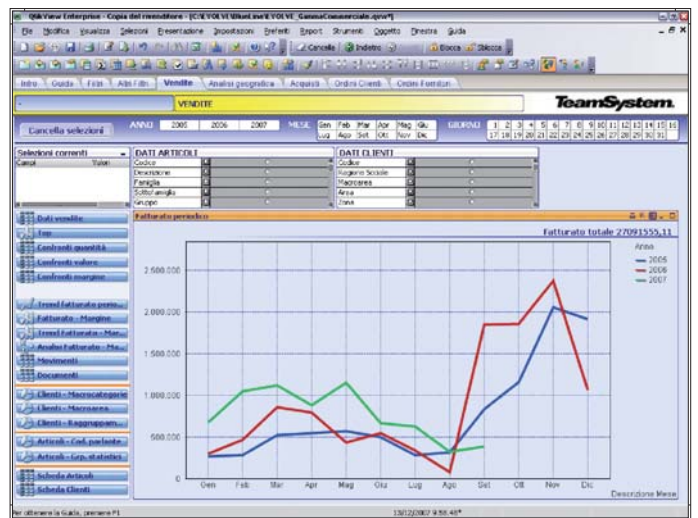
QlikView Enterprise - Copia del rivenditore - [C:\EVOLVE\BlueLine\EVOLVE_GammaCommerciale.qvw*]

File Modifica Visualizza Selezioni Presentazione Impostazioni Preferiti Report Strumenti Oggetto Finestra Guida

Cancella Indietro Blocca Sblocca

Intro Guida Filtri Altri Filtri Vendite Analisi geografica Acquisti Ordini Clienti Ordini Fornitori

VENDITE

TeamSystem.

Cancella selezioni

ANNO 2005 2006 2007

MESE Gen Feb Mar Apr Mag Giu Lug Ago Set Ott Nov Dic

GIORNO 1 2 3 4 5 6 7 8 9 10 11 12 13 14 15 16 17 18 19 20 21 22 23 24 25 26 27 28 29 30 31

Selezioni correnti
Campi Valori

DATI ARTICOLI
Codice
Descrizione
Famiglia
Sottofamiglia
Gruppo

DATI CLIENTI
Codice
Ragione Sociale
Macroarea
Area
Zona

Dati vendite
Top
Confronti quantità
Confronti valore
Confronti margine
Trend fatturato perio...
Fatturato - Margine
Trend Fatturato - Mar...
Analisi Fatturato - Ma...
Movimenti
Documenti
Clienti - Macrocategorie
Clienti - Macroarea
Clienti - Raggruppam...
Articoli - Cod. parlante
Articoli - Grp. statistici
Scheda Articoli
Scheda Clienti

Fatturato periodico

Fatturato totale 27091555,11

Anno
2005
2006
2007

2.500.000
2.000.000
1.500.000
1.000.000
500.000
0

Gen Feb Mar Apr Mag Giu Lug Ago Set Ott Nov Dic

Descrizione Mese

Per ottenere la Guida, premere F1

13/12/2007 9:58:48*